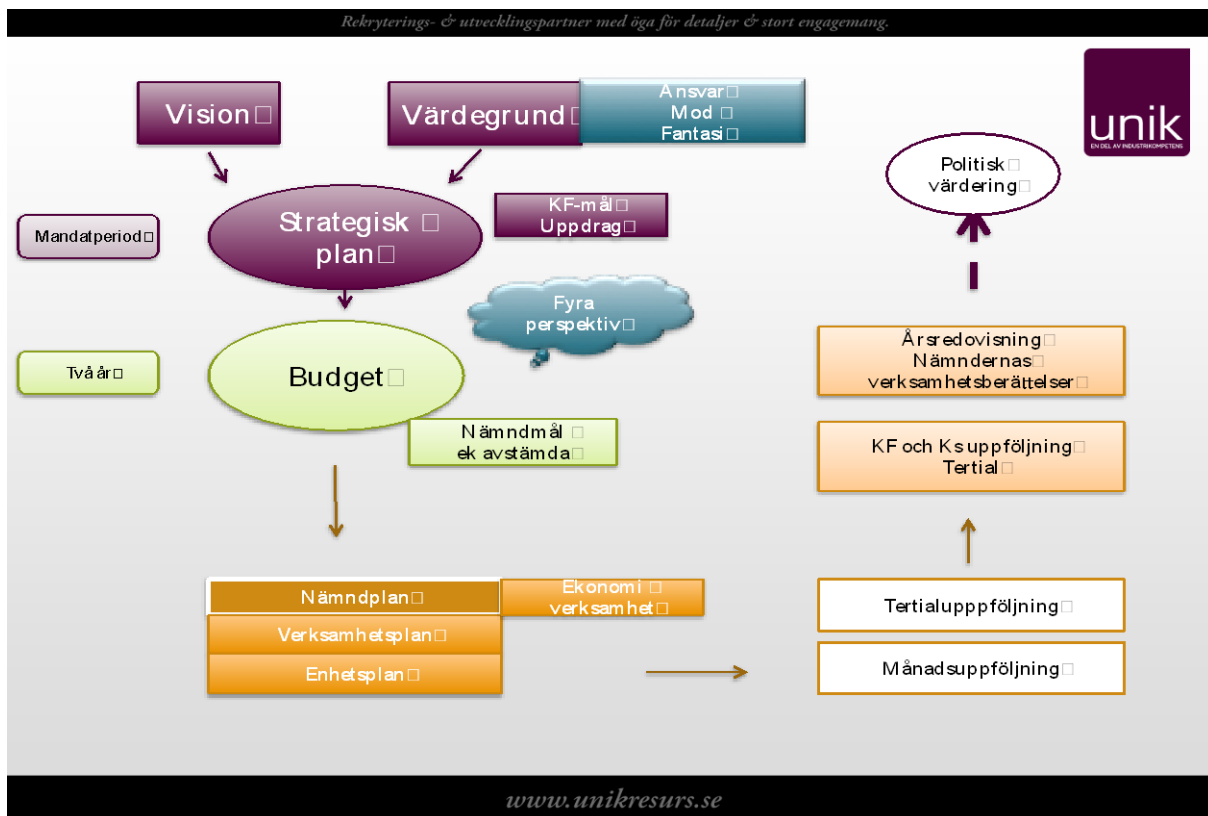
Rekryterings- & utvecklingspartner med öga för detaljer & stort engagemang.

unik
EN DEL AV INDUSTRIKOMPETENS

Vision

Värdegrund

Ansvar
Mod
Fantasi

Politisk
värdering

Mandatperiod

Strategisk
plan

KF-mål
Uppdrag

Fyra
perspektiv

Två år

Budget

Nämndmål
ek avstämda

Årsredovisning
Nämndernas
verksamhetsberättelser

KF och Ks uppföljning
Tertial

Nämndplan

Ekonomi
verksamhet

Verksamhetsplan

Enhetsplan

Tertialupppföljning

Månadsuppföljning

www.unikresurs.se